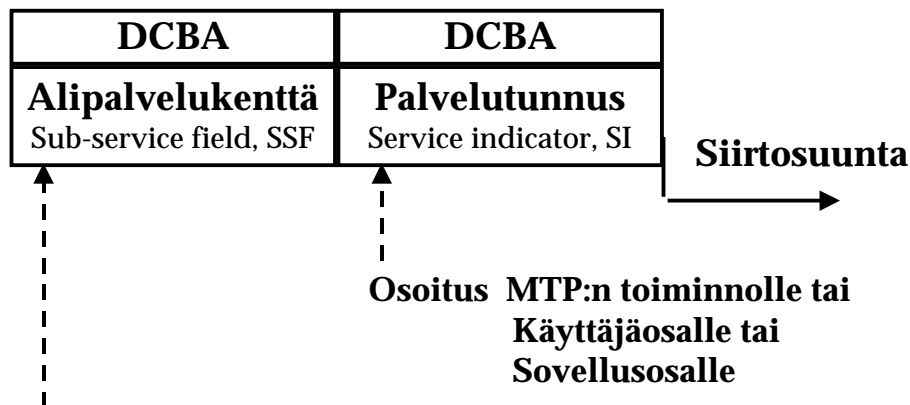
| DCBA | DCBA |
|---|---|
| **Alipalvelukenttä** Sub-service field, SSF | **Palvelutunnus** Service indicator, SI |

**Siirtosuunta**

**Osoitus MTP:n toiminnolle tai Käyttäjäosalle tai Sovellusosalle**